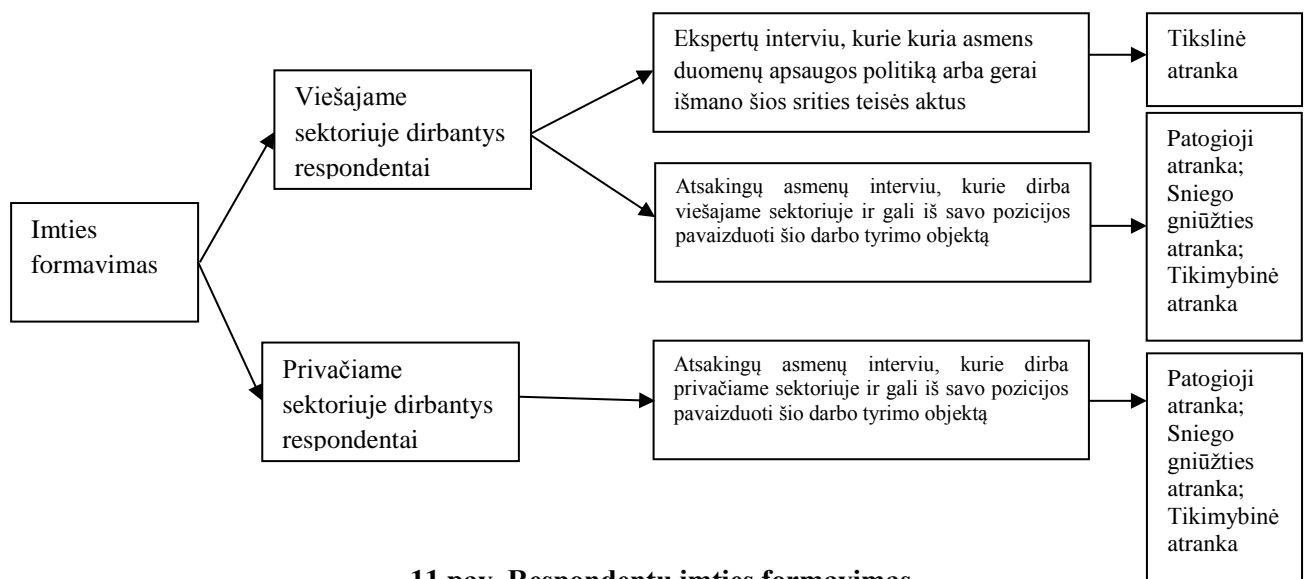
Imties formavimas

Viešajame sektoriuje dirbantys respondentai

Ekspertų interviu, kurie kuria asmens duomenų apsaugos politiką arba gerai išmano šios srities teisės aktus

Tikslinė atranka

Atsakingų asmenų interviu, kurie dirba viešajame sektoriuje ir gali iš savo pozicijos pavaizduoti šio darbo tyrimo objektą

Patogioji atranka; Sniego gniūžties atranka; Tikimybinė atranka

Privačiame sektoriuje dirbantys respondentai

Atsakingų asmenų interviu, kurie dirba privačiame sektoriuje ir gali iš savo pozicijos pavaizduoti šio darbo tyrimo objektą

Patogioji atranka; Sniego gniūžties atranka; Tikimybinė atranka

11 pav. Respondentų imties formavimas